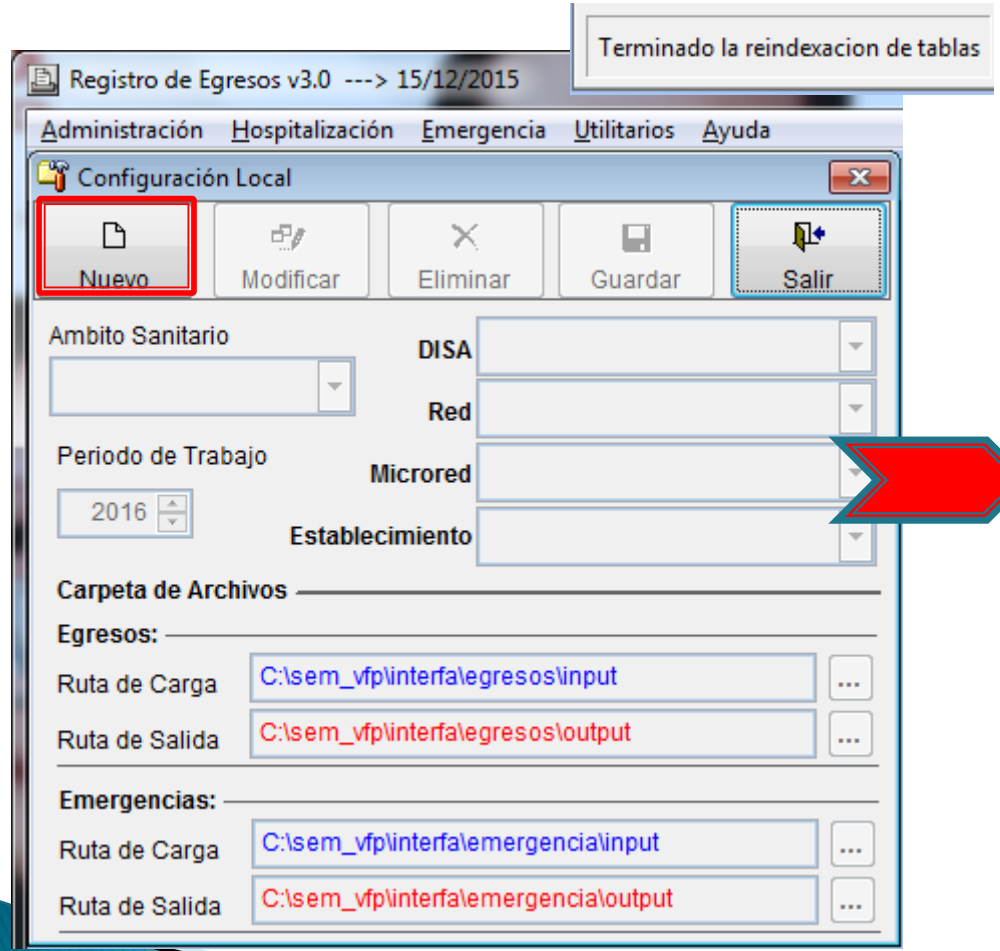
Terminado la reindexacion de tablas

Registro de Egresos v3.0 ---> 15/12/2015

Administración Hospitalización Emergencia Utilitarios Ayuda

Configuración Local

Nuevo Modificar Eliminar Guardar Salir

Ambito Sanitario

DISA

Red

Periodo de Trabajo

Microred

2016

Establecimiento

Carpeta de Archivos

Egresos:

Ruta de Carga C:\sem_vfp\interfa\egresos\input ...

Ruta de Salida C:\sem_vfp\interfa\egresos\output ...

Emergencias:

Ruta de Carga C:\sem_vfp\interfa\emergencia\input ...

Ruta de Salida C:\sem_vfp\interfa\emergencia\output ...